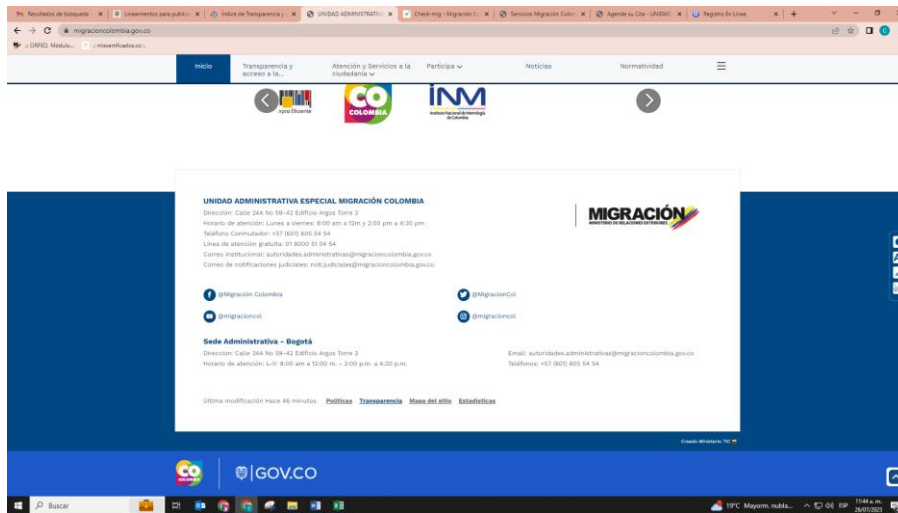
Resultados de búsqueda | Lineamientos para publica | Índice de Transparencia y | UNIDAD ADMINISTRATIVA | Check-mig - Migración Col | Servicios Migración Colom | Agende su Cita - UNIDAD | Registro En Línea

migracioncolombia.gov.co

ORFEO, Módulo... | micertificados.co

Inicio | Transparencia y acceso a la... | Atención y Servicios a la ciudadanía | Participa | Noticias | Normatividad

Compra Eficiente

CO COLOMBIA

INM Instituto Nacional de Metrología de Colombia

UNIDAD ADMINISTRATIVA ESPECIAL MIGRACIÓN COLOMBIA
Dirección: Calle 24A No 59-42 Edificio Argos Torre 3
Horario de atención: Lunes a viernes: 8:00 am a 12m y 2:00 pm a 4:30 pm
Teléfono Conmutador: +57 (601) 605 54 54
Línea de atención gratuita: 01 8000 51 04 54
Correo institucional: autoridades.administrativas@migracioncolombia.gov.co
Correo de notificaciones judiciales: noti.judiciales@migracioncolombia.gov.co

MIGRACIÓN
MINISTERIO DE RELACIONES EXTERIORES

@Migración Colombia
@MigracionCol
@migracioncol
@migracioncol

Sede Administrativa - Bogotá
Direccion: Calle 24A No 59-42 Edificio Argos Torre 3
Horario de atención: L-V: 8:00 am a 12:00 m. - 2:00 p.m. a 4:30 p.m.

Email: autoridades.administrativas@migracioncolombia.gov.co
Teléfono: +57 (601) 605 54 54

Última modificación Hace 46 minutos Políticas Transparencia Mapa del sitio Estadísticas

Creado Ministerio TIC

CO COLOMBIA | GOV.CO

Buscar

19°C Mayorm. nubla... ESP 11:44 a. m. 26/07/2023